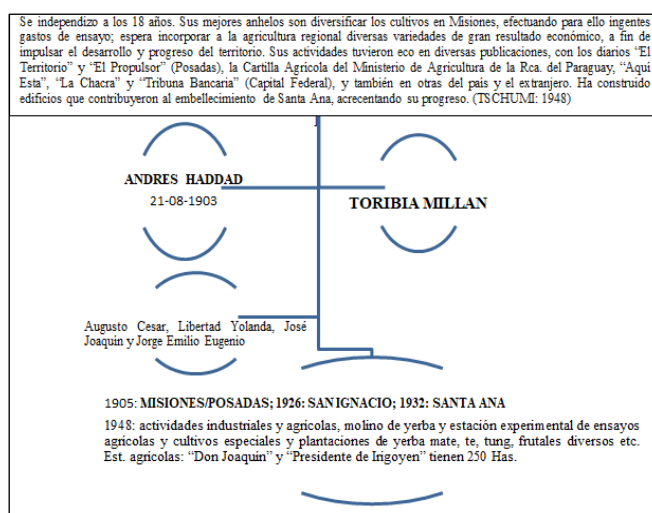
Se independizo a los 18 años. Sus mejores anhelos son diversificar los cultivos en Misiones, efectuando para ello ingentes gastos de ensayo; espera incorporar a la agricultura regional diversas variedades de gran resultado económico, a fin de impulsar el desarrollo y progreso del territorio. Sus actividades tuvieron eco en diversas publicaciones, con los diarios "El Territorio" y "El Propulsor" (Posadas), la Cartilla Agrícola del Ministerio de Agricultura de la Rca. del Paraguay, "Aqui Esta", "La Chacra" y "Tribuna Bancaria" (Capital Federal), y también en otras del país y el extranjero. Ha construido edificios que contribuyeron al embellecimiento de Santa Ana, acrecentando su progreso. (TSCHUMI: 1948)

ANDRES HADDAD
21-08-1903

TORIBIA MILLAN

Augusto Cesar, Libertad Yolanda, José Joaquín y Jorge Emilio Eugenio

1905: MISIONES/POSADAS; 1926: SAN IGNACIO; 1932: SANTA ANA

1948: actividades industriales y agrícolas, molino de yerba y estación experimental de ensayos agrícolas y cultivos especiales y plantaciones de yerba mate, te, tung, frutales diversos etc. Est. agrícolas: "Don Joaquín" y "Presidente de Irigoyen" tienen 250 Has.